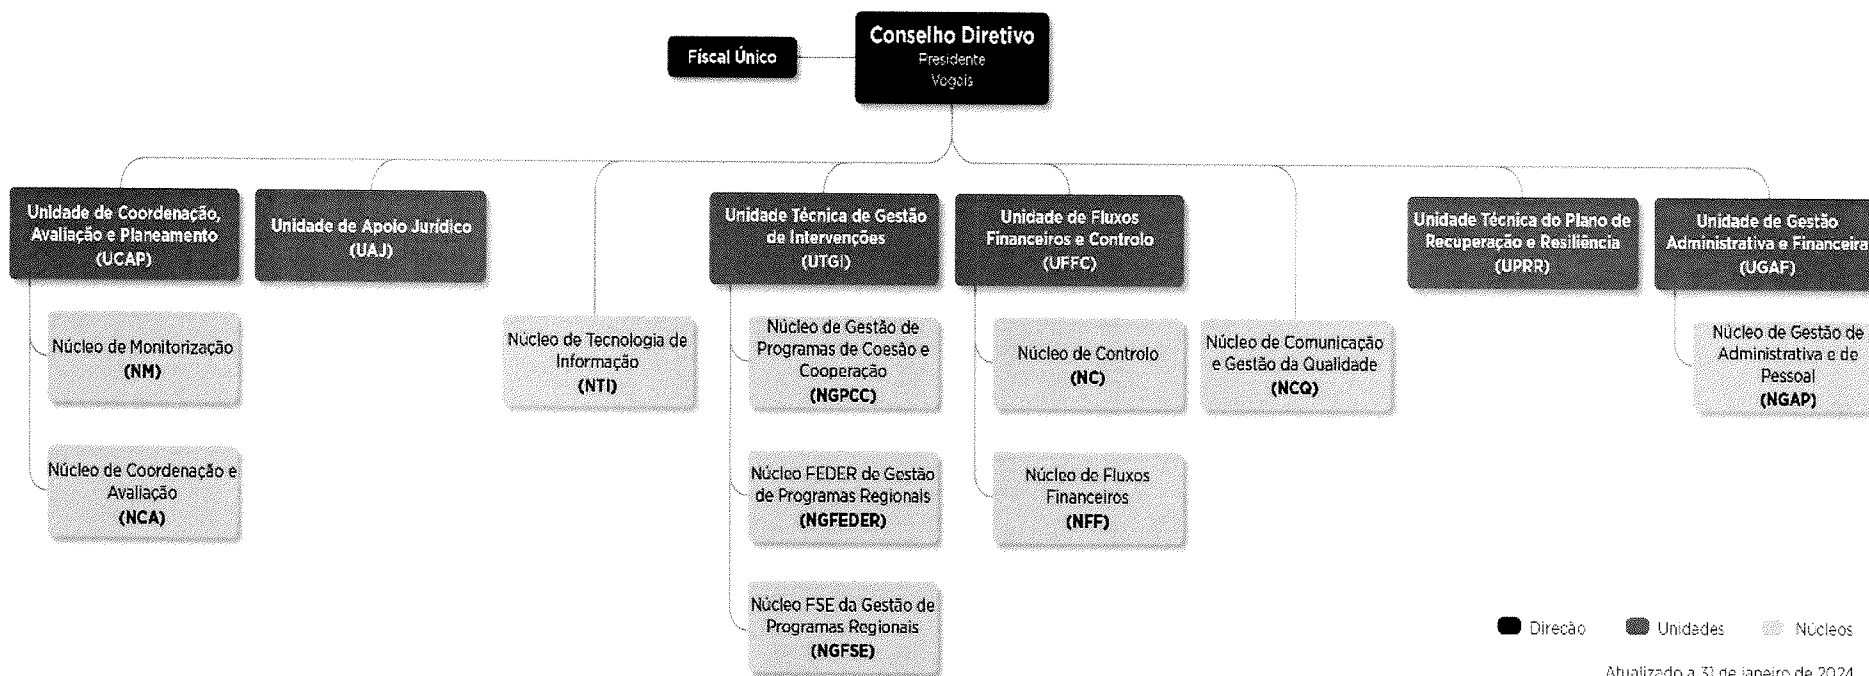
Fiscal Único

Conselho Diretivo
Presidente
Vogais

Unidade de Coordenação, Avaliação e Planeamento (UCAP)

Núcleo de Monitorização (NM)

Núcleo de Coordenação e Avaliação (NCA)

Unidade de Apoio Jurídico (UAJ)

Núcleo de Tecnologia de Informação (NTI)

Unidade Técnica de Gestão de Intervenções (UTGI)

Núcleo de Gestão de Programas de Coesão e Cooperação (NGPCC)

Núcleo FEDER de Gestão de Programas Regionais (NGFEDER)

Núcleo FSE da Gestão de Programas Regionais (NGFSE)

Unidade de Fluxos Financeiros e Controlo (UFFC)

Núcleo de Controlo (NC)

Núcleo de Fluxos Financeiros (NFF)

Núcleo de Comunicação e Gestão da Qualidade (NCQ)

Unidade Técnica do Plano de Recuperação e Resiliência (UPRR)

Unidade de Gestão Administrativa e Financeira (UGAF)

Núcleo de Gestão de Administrativa e de Pessoal (NGAP)

Direção Unidades Núcleos

Atualizado a 31 de janeiro de 2024